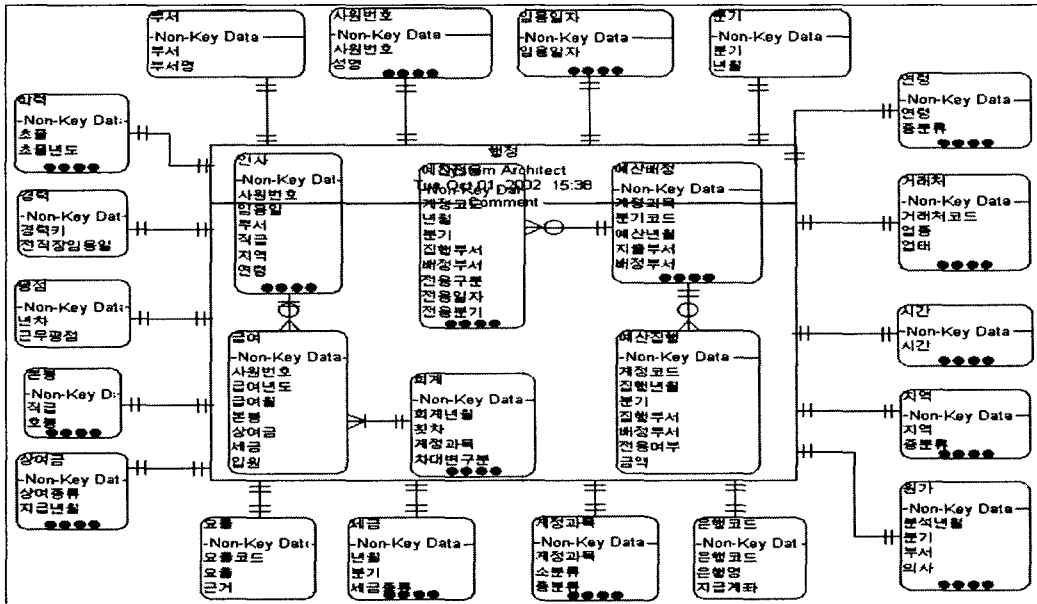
부서
-Non-Key Data
부서
부서명

사원번호
-Non-Key Data
사원번호
성명

임용일자
-Non-Key Data
임용일자

분기
-Non-Key Data
분기
년월

학력
-Non-Key Dat
초졸
초졸년도

경력
-Non-Key Dat
경력키
전직장임용일

평점
-Non-Key Dat
년차
근무평점

본봉
-Non-Key D
직급
호봉

상여금
-Non-Key Dat
상여종류
지급년월

행정
System Architect
Tue Oct 01, 2002 15:38
Comment

인사
-Non-Key Dat
사원번호
임용일
부서
직급
지역
연령

예산전용
-Non-Key Dat
계정코드
년월
분기
집행부서
배정부서
전용구분
전용일자
전용분기

예산배정
-Non-Key Data
계정과목
분기코드
예산년월
지출부서
배정부서

급여
-Non-Key Data
사원번호
급여년도
급여월
본봉
상여금
세금
입원

회계
-Non-Key Data
회계년월
횟차
계정과목
차대변구분

예산집행
-Non-Key Data
계정코드
집행년월
분기
집행부서
배정부서
전용여부
금액

연령
-Non-Key Data
연령
중분류

거래처
-Non-Key Data
거래처코드
업종
업태

시간
-Non-Key Data
시간

지역
-Non-Key Data
지역
중분류

원가
-Non-Key Data
분석년월
분기
부서
의사

요율
-Non-Key Dat
요율코드
요율
근거

세금
-Non-Key Data
년월
분기
세금종류

계정과목
-Non-Key Data
계정과목
소분류
중분류

은행코드
-Non-Key Dat
은행코드
은행명
지급계좌